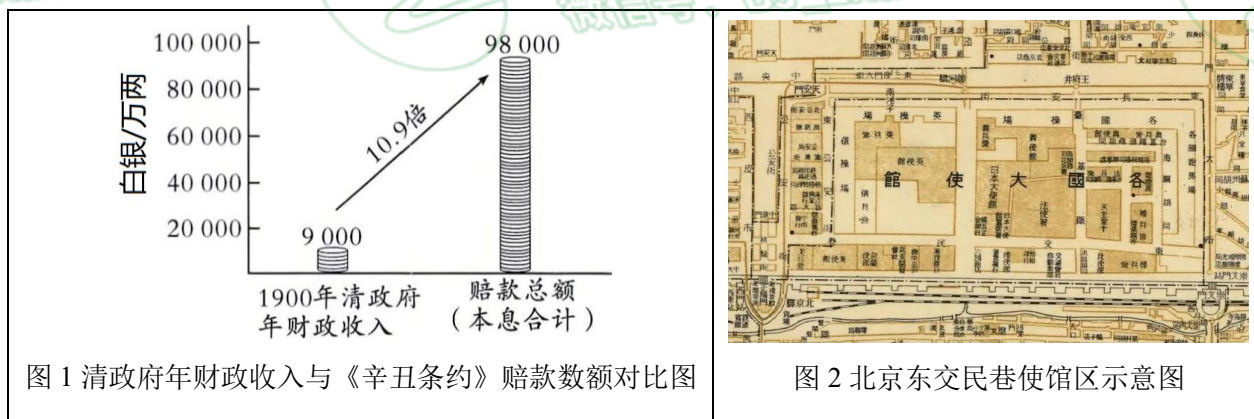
100 000
80 000
60 000
40 000
20 000
白银/万两
98 000
10.9倍
9 000
1900年清政府年财政收入
赔款总额（本息合计）

图 1 清政府年财政收入与《辛丑条约》赔款数额对比图

館 使 大 國 各

图 2 北京东交民巷使馆区示意图